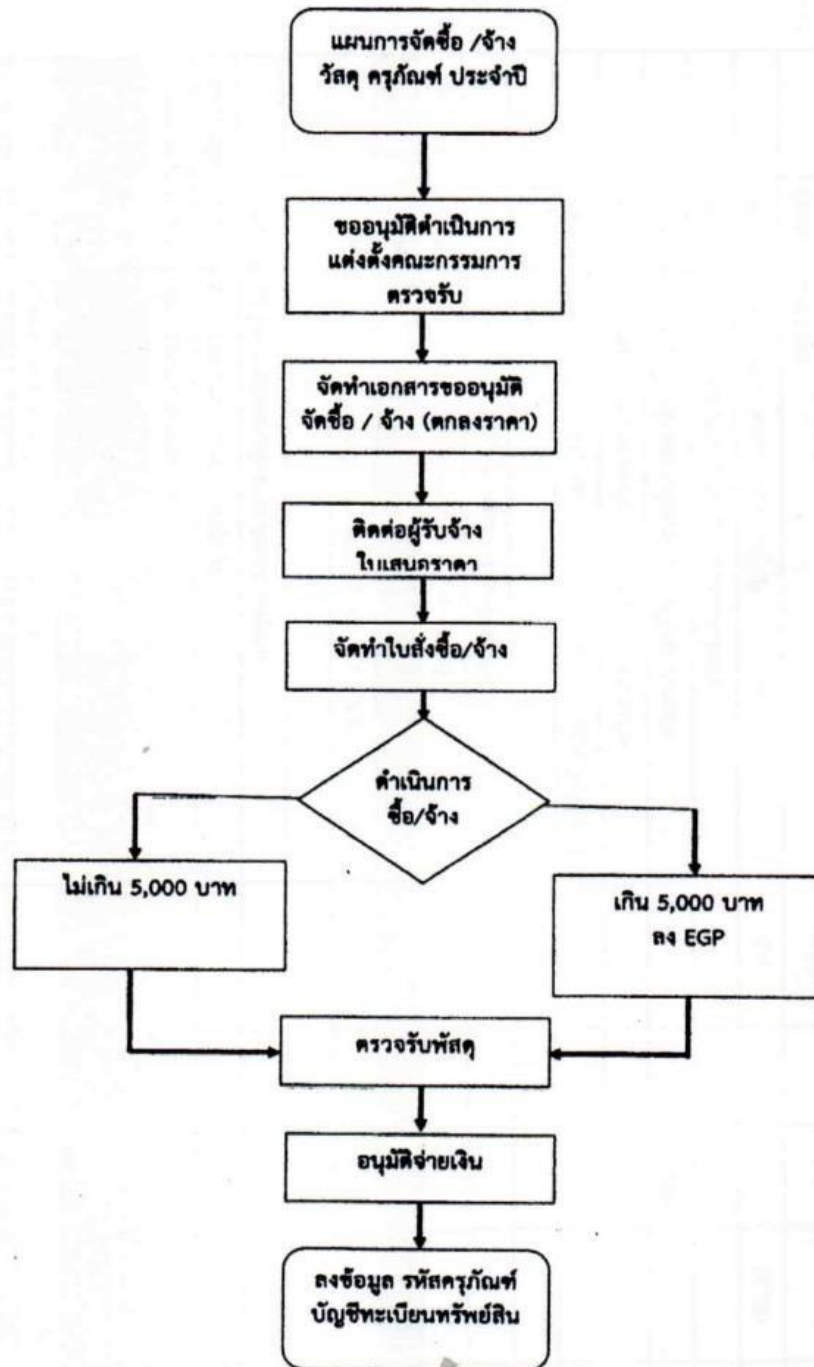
แผนการจัดซื้อ /จ้าง วัสดุ ครุภัณฑ์ ประจำปี

ขออนุมัติดำเนินการ แต่งตั้งคณะกรรมการ ตรวจรับ

จัดทำเอกสารขออนุมัติ จัดซื้อ / จ้าง (ตกลงราคา)

ติดต่อผู้รับจ้าง ใาแสนกราคา

จัดทำใบสั่งซื้อ/จ้าง

ดำเนินการ ซื้อ/จ้าง

ไม่เกิน 5,000 บาท

เกิน 5,000 บาท ลง EGP

ตรวจรับพัสดุ

อนุมัติจ่ายเงิน

ลงข้อมูล รหัสครุภัณฑ์ บัญชีทะเบียนทรัพย์สิน